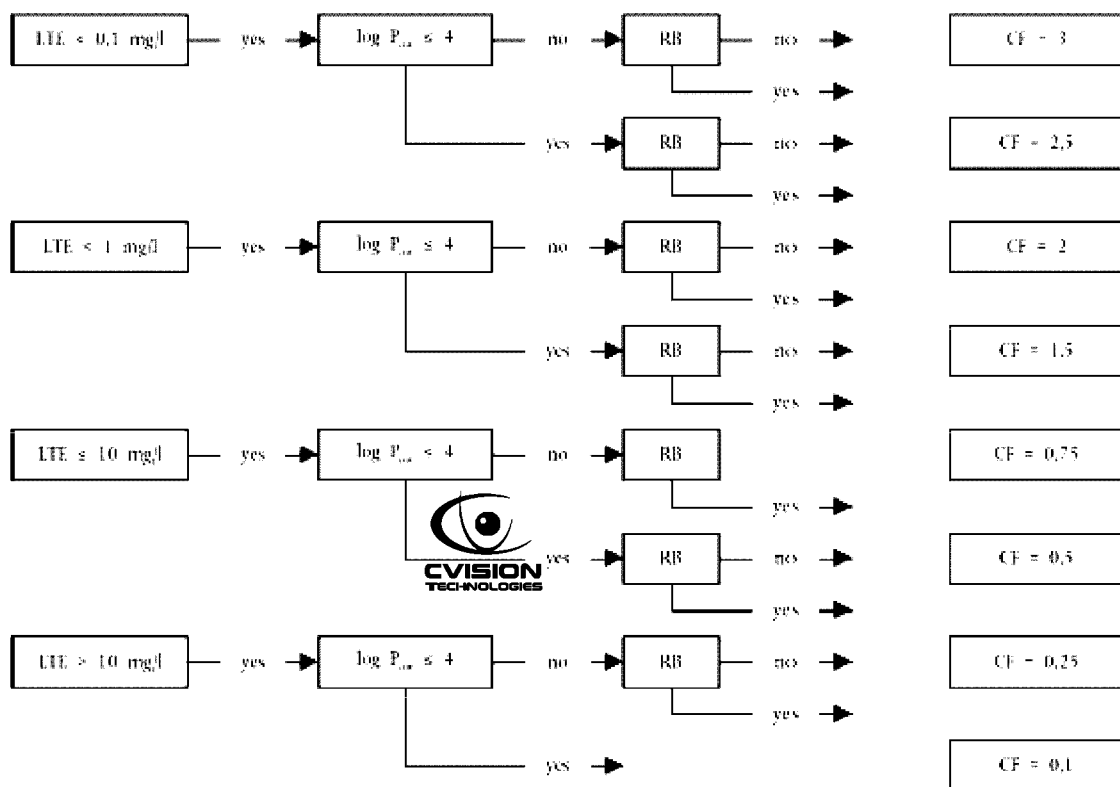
LTE ≤ 0,1 mg/l — yes → log $P_{ow}$ ≤ 4 — no → RB — no → CF = 3

yes →

yes → RB — no → CF = 2,5

yes →

LTE ≤ 1 mg/l — yes → log $P_{ow}$ ≤ 4 — no → RB — no → CF = 2

yes →

yes → RB — no → CF = 1,5

yes →

LTE ≤ 10 mg/l — yes → log $P_{ow}$ < 4 — no → RB CF = 0,75

yes →

yes → RB — no → CF = 0,5

CVISION TECHNOLOGIES

yes →

LTE > 10 mg/l — yes → log $P_{ow}$ ≤ 4 — no → RB — no → CF = 0,25

yes →

yes → CF = 0,1